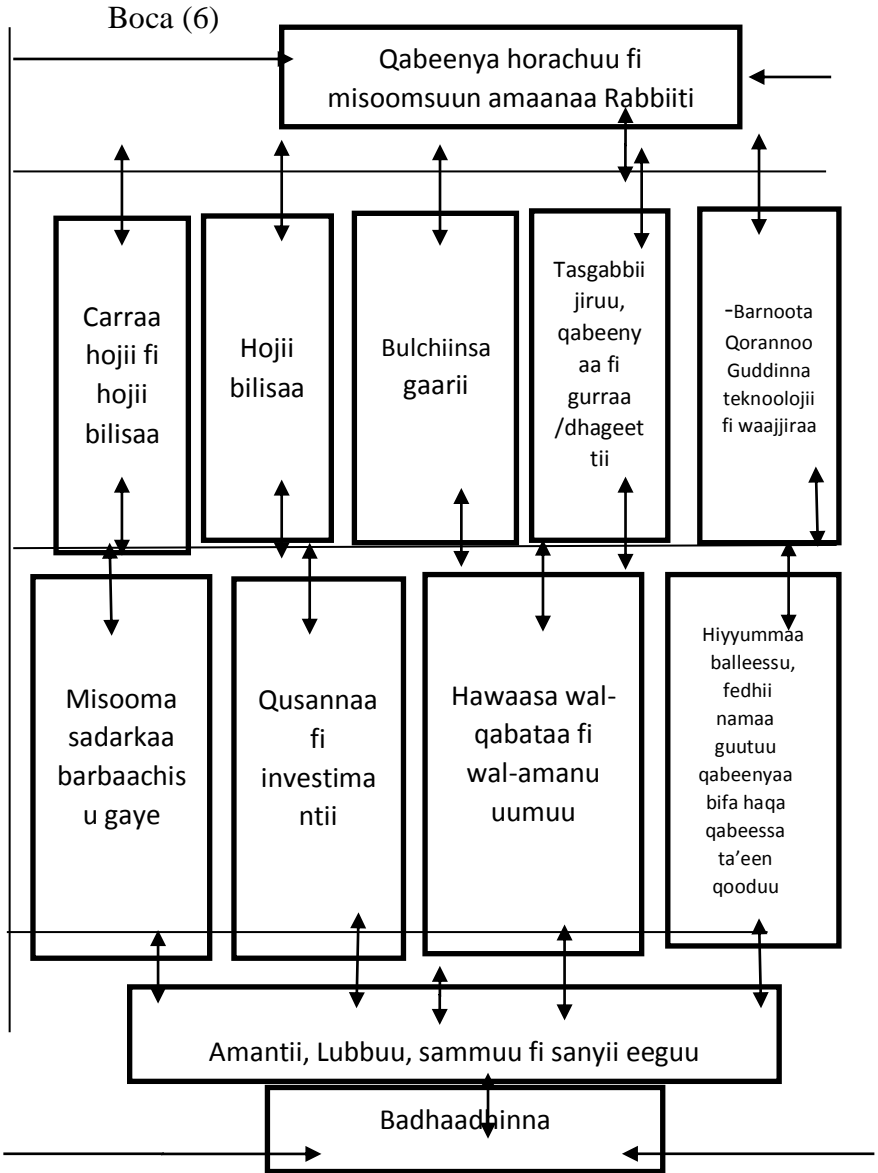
Boca (6)

Qabeenya horachuu fi misoomsuun amaanaa Rabbiiti

Carraa hojii fi hojii bilisaa

Hojii bilisaa

Bulchiinsa gaarii

Tasgabbii jiruu, qabeenyaa fi gurraa /dhageettii

-Barnoota Qorannoo Guddinna teknoolojii fi waajjiraa

Misooma sadarkaa barbaachisu gaye

Qusannaa fi investimantii

Hawaasa wal-qabataa fi wal-amanu uumuu

Hiyyummaa balleessu, fedhii namaa guutuu qabeenyaa bifa haqa qabeessa ta'een qooduu

Amantii, Lubbuu, sammuu fi sanyii eeguu

Badhaadhinna